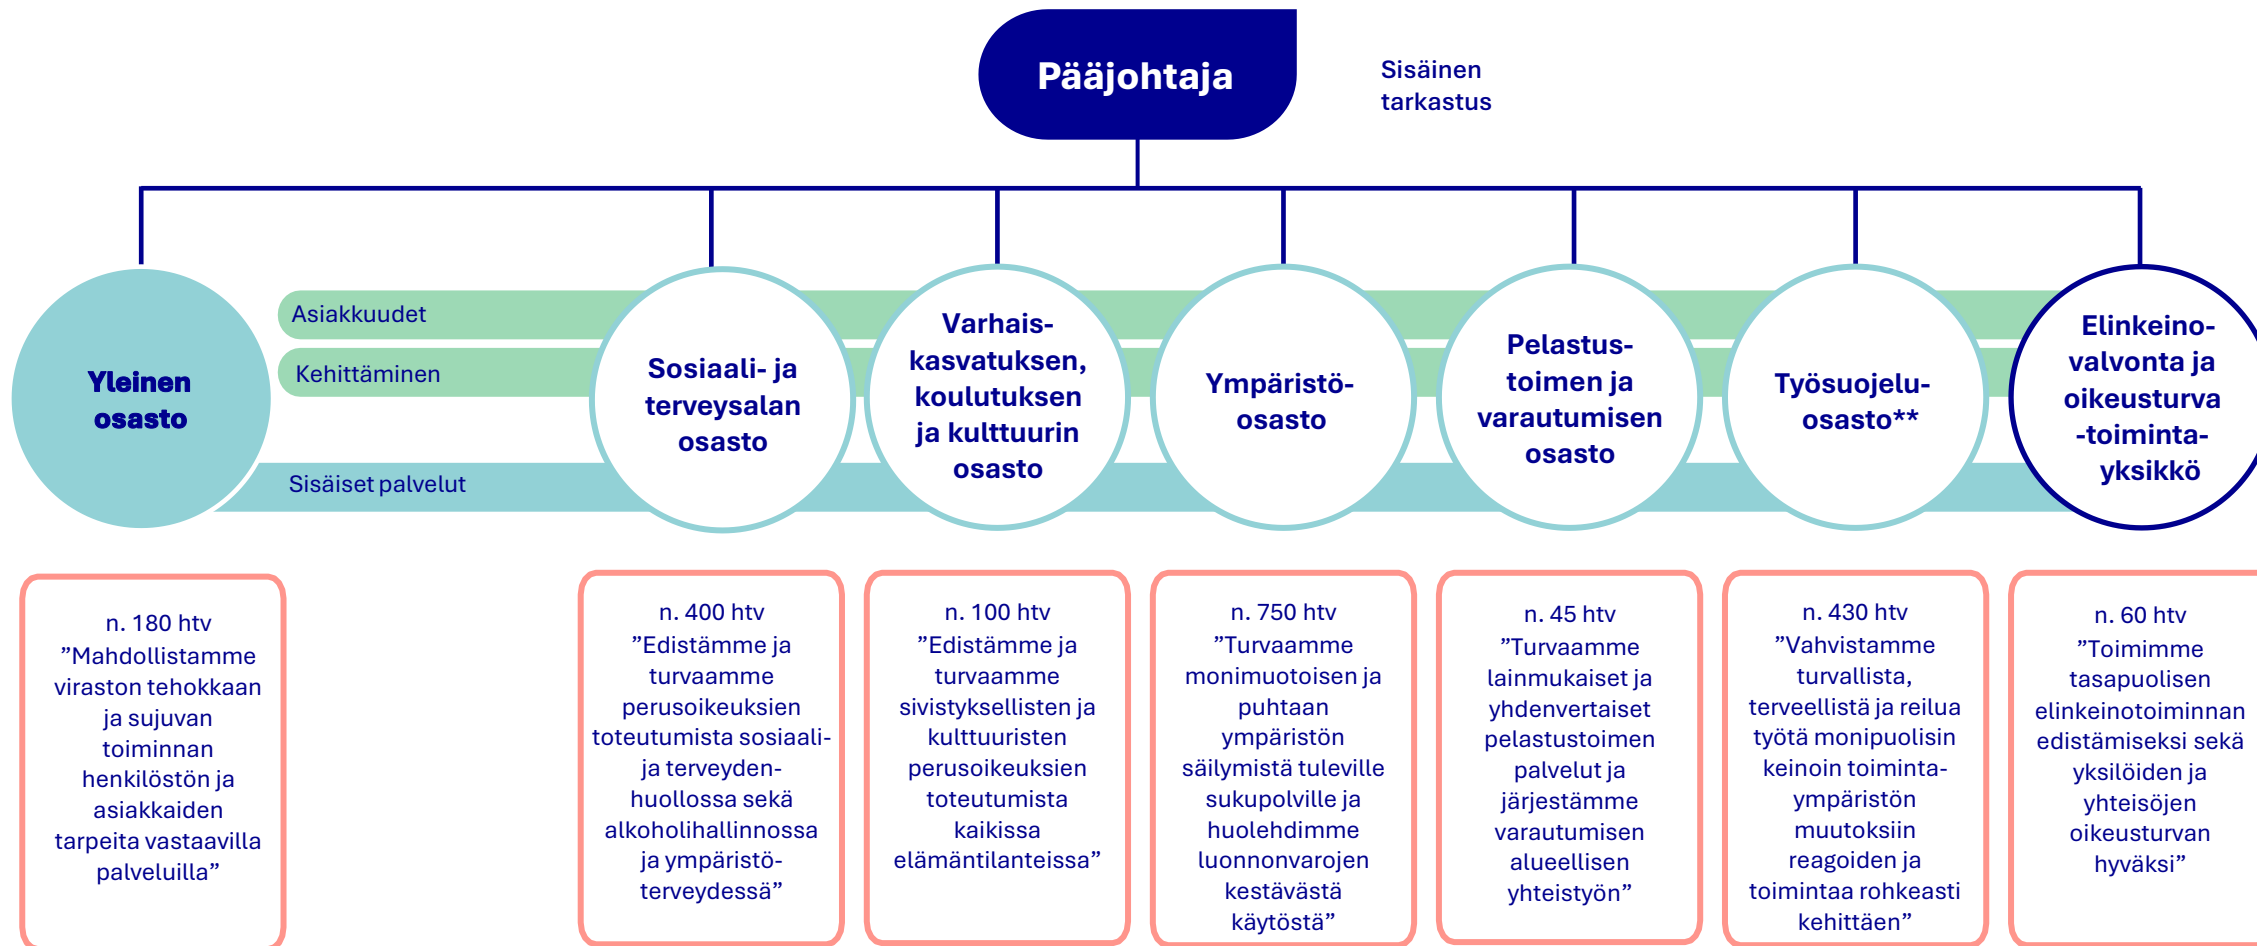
Pääjohtaja

Sisäinen tarkastus

Asiakkuudet

Kehittäminen

Sisäiset palvelut

Yleinen osasto

Sosiaali- ja terveysalan osasto

Varhais-kasvatuksen, koulutuksen ja kulttuurin osasto

Ympäristö-osasto

Pelastus-toimen ja varautumisen osasto

Työsuojelu-osasto**

Elinkeino-valvonta ja oikeusturva -toiminta-yksikkö

n. 180 htv ”Mahdollistamme viraston tehokkaan ja sujuvan toiminnan henkilöstön ja asiakkaiden tarpeita vastaavilla palveluilla”

n. 400 htv ”Edistämme ja turvaamme perusoikeuksien toteutumista sosiaali- ja terveyden-huollossa sekä alkoholihallinnossa ja ympäristö-terveydessä”

n. 100 htv ”Edistämme ja turvaamme sivistyksellisten ja kulttuuristen perusoikeuksien toteutumista kaikissa elämäntilanteissa”

n. 750 htv ”Turvaamme monimuotoisen ja puhtaan ympäristön säilymistä tuleville sukupolville ja huolehdimme luonnonvarojen kestävästä käytöstä”

n. 45 htv ”Turvaamme lainmukaiset ja yhdenvertaiset pelastustoimen palvelut ja järjestämme varautumisen alueellisen yhteistyön”

n. 430 htv ”Vahvistamme turvallista, terveellistä ja reilua työtä monipuolisin keinoin toiminta-ympäristön muutoksiin reagoiden ja toimintaa rohkeasti kehittäen”

n. 60 htv ”Toimimme tasapuolisen elinkeinotoiminnan edistämiseksi sekä yksilöiden ja yhteisöjen oikeusturvan hyväksi”